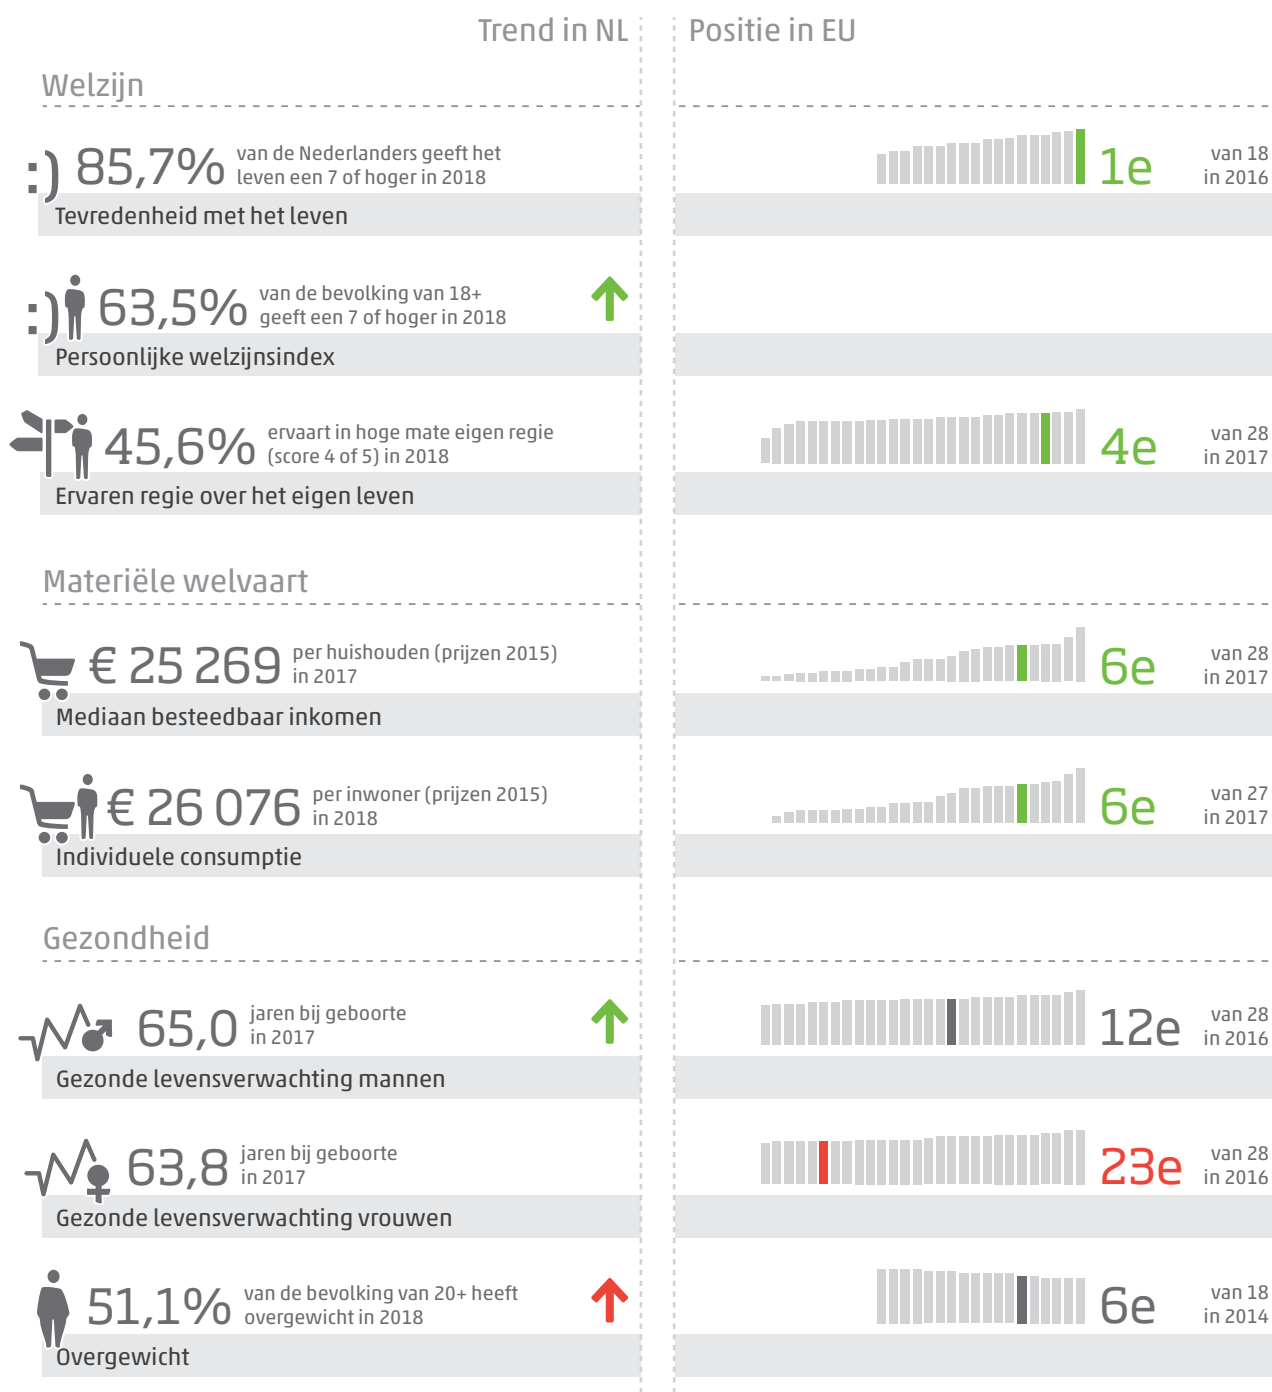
Trend in NL

Positie in EU

Welzijn

:) 85,7% van de Nederlanders geeft het leven een 7 of hoger in 2018

Tevredenheid met het leven

1e van 18 in 2016

:) 63,5% van de bevolking van 18+ geeft een 7 of hoger in 2018

Persoonlijke welzijnsindex

45,6% ervaart in hoge mate eigen regie (score 4 of 5) in 2018

Ervaren regie over het eigen leven

4e van 28 in 2017

Materiële welvaart

€ 25 269 per huishouden (prijzen 2015) in 2017

Mediaan besteedbaar inkomen

6e van 28 in 2017

€ 26 076 per inwoner (prijzen 2015) in 2018

Individuele consumptie

6e van 27 in 2017

Gezondheid

65,0 jaren bij geboorte in 2017

Gezonde levensverwachting mannen

12e van 28 in 2016

63,8 jaren bij geboorte in 2017

Gezonde levensverwachting vrouwen

23e van 28 in 2016

51,1% van de bevolking van 20+ heeft overgewicht in 2018

Overgewicht

6e van 18 in 2014